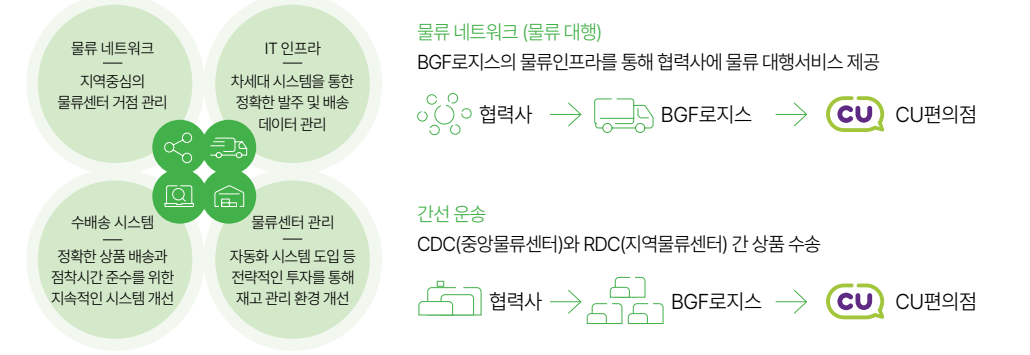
물류 네트워크

지역중심의 물류센터 거점 관리

IT 인프라

차세대 시스템을 통한 정확한 발주 및 배송 데이터 관리

수배송 시스템

정확한 상품 배송과 점착시간 준수를 위한 지속적인 시스템 개선

물류센터 관리

자동화 시스템 도입 등 전략적인 투자를 통해 재고 관리 환경 개선

물류 네트워크 (물류 대행)

BGF로지스의 물류인프라를 통해 협력사에 물류 대행서비스 제공

협력사 BGF로지스 CU CU편의점

간선 운송

CDC(중앙물류센터)와 RDC(지역물류센터) 간 상품 수송

협력사 BGF로지스 CU CU편의점